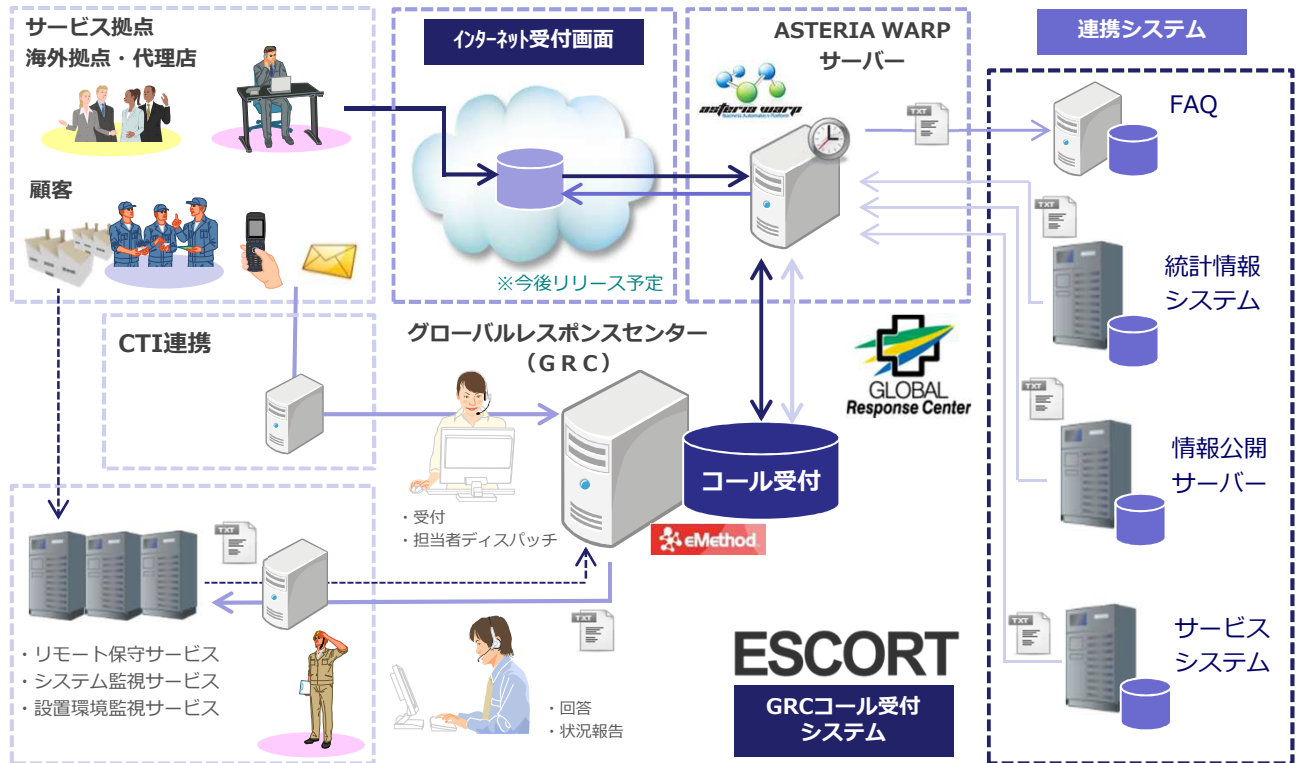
サービス拠点
海外拠点・代理店

顧客

インターネット受付画面

※今後リリース予定

ASTERIA WARP
サーバー

asteria warp

連携システム

FAQ

TXT

統計情報
システム

TXT

情報公開
サーバー

TXT

サービス
システム

TXT

CTI連携

グローバルレスポンスセンター
（ＧＲＣ）

GLOBAL
Response Center

コール受付

・受付
・担当者ディスパッチ

eMethod

TXT

・リモート保守サービス
・システム監視サービス
・設置環境監視サービス

TXT

・回答
・状況報告

ESCORT

GRCコール受付
システム